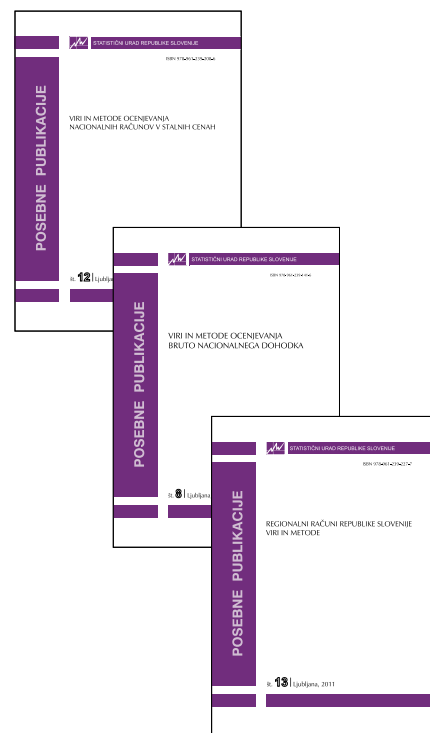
STATISTIČNI URAD REPUBLIKE SLOVENIJE

ISBN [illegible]

POSEBNE PUBLIKACIJE

VIRI IN METODE OCENJEVANJA NACIONALNIH RAČUNOV V STALNIH CENAH

št. 12 | Ljubljana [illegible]

STATISTIČNI URAD REPUBLIKE SLOVENIJE

ISBN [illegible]

POSEBNE PUBLIKACIJE

VIRI IN METODE OCENJEVANJA BRUTO NACIONALNEGA DOHODKA

št. 8 | Ljubljana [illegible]

STATISTIČNI URAD REPUBLIKE SLOVENIJE

ISBN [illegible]

POSEBNE PUBLIKACIJE

REGIONALNI RAČUNI REPUBLIKE SLOVENIJE VIRI IN METODE

št. 13 | Ljubljana, 2011